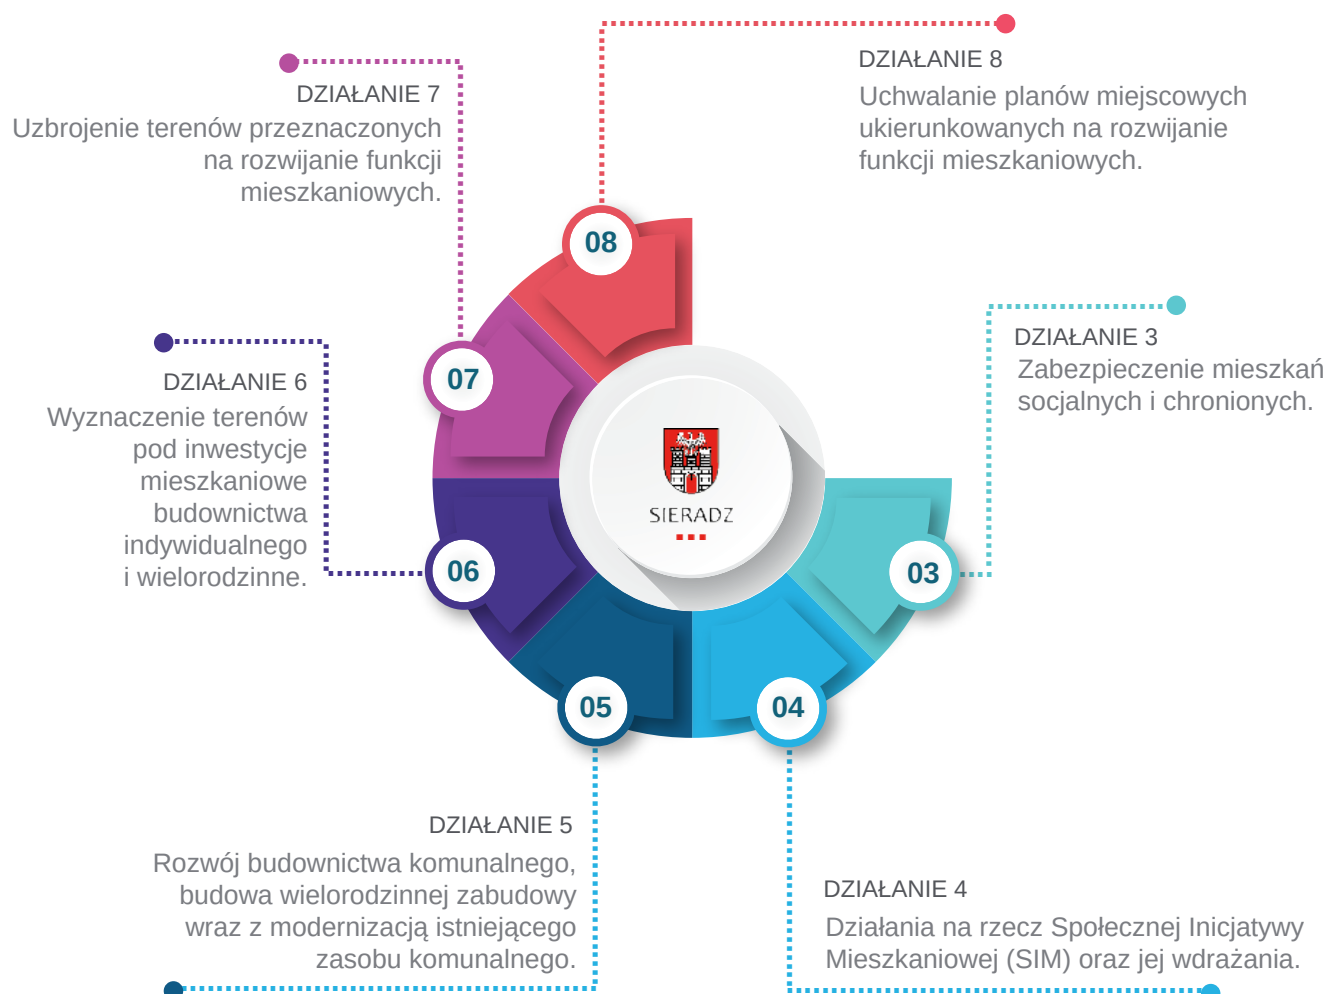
DZIAŁANIE 8
Uchwalanie planów miejscowych ukierunkowanych na rozwijanie funkcji mieszkaniowych.

DZIAŁANIE 7
Uzbrojenie terenów przeznaczonych na rozwijanie funkcji mieszkaniowych.

08

07

DZIAŁANIE 3
Zabezpieczenie mieszkań socjalnych i chronionych.

DZIAŁANIE 6
Wyznaczenie terenów pod inwestycje mieszkaniowe budownictwa indywidualnego i wielorodzinne.

SIERADZ

06

03

05

04

DZIAŁANIE 5
Rozwój budownictwa komunalnego, budowa wielorodzinnej zabudowy wraz z modernizacją istniejącego zasobu komunalnego.

DZIAŁANIE 4
Działania na rzecz Społecznej Inicjatywy Mieszkaniowej (SIM) oraz jej wdrażania.